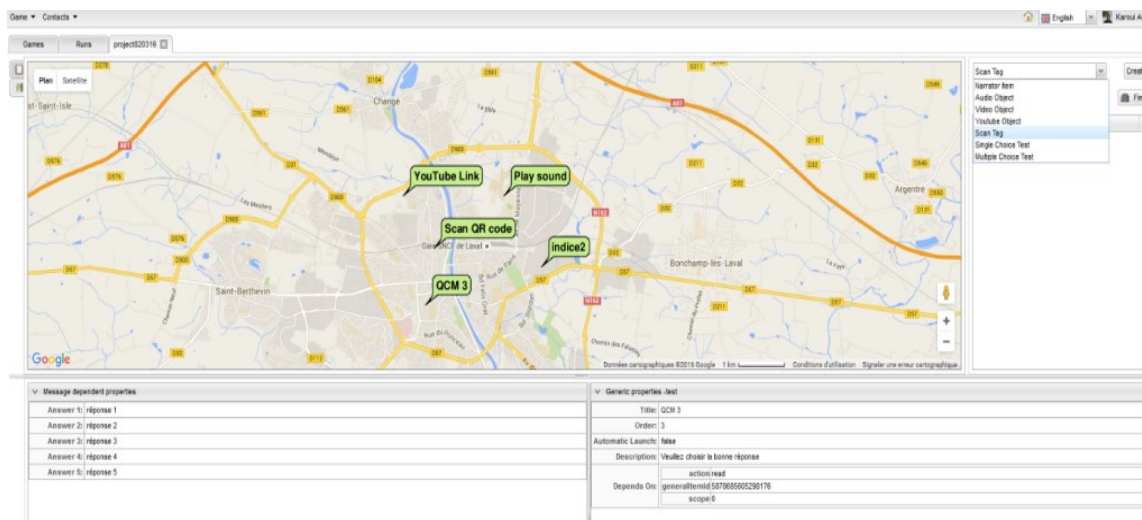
Game ▾ Contacts ▾

English Karoui A

Games Runs project020316

Plan Satellite

YouTube Link
Play sound
Scan QR code
indice2
QCM 3

Saint-Isle
Changé
Saint-Berthevin
Bonchamp-lès-Laval
Argentré
Gare SNCF de Laval
Google
Données cartographiques ©2015 Google 1 km Conditions d'utilisation Signaler une erreur cartographique

Scan Tag
Narrator item
Audio Object
Video Object
Youtube Object
Scan Tag
Single Choice Test
Multiple Choice Test

Creat
Fi

Message dependent properties

| | |
|---|---|
| Answer 1: | réponse 1 |
| Answer 2: | réponse 2 |
| Answer 3: | réponse 3 |
| Answer 4: | réponse 4 |
| Answer 5: | réponse 5 |

Generic properties -test

| | |
|---|---|
| Title: | QCM 3 |
| Order: | 3 |
| Automatic Launch: | false |
| Description: | Veuillez choisir la bonne réponse |
| Depends On: | action read; generalItemId 5878685605298176; scope 0 |